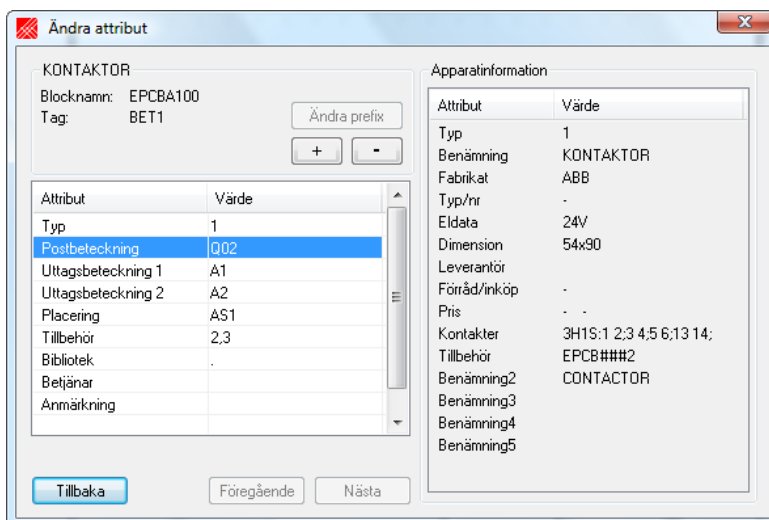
Ändra attribut

KONTAKTOR
Blocknamn: EPCBA100
Tag: BET1

Ändra prefix
+
-

| Attribut | Värde |
|---|---|
| Typ | 1 |
| Postbeteckning | Q02 |
| Uttagsbeteckning 1 | A1 |
| Uttagsbeteckning 2 | A2 |
| Placering | AS1 |
| Tillbehör | 2,3 |
| Bibliotek | . |
| Betjänar | |
| Anmärkning | |

Apparatinformation

| Attribut | Värde |
|---|---|
| Typ | 1 |
| Benämning | KONTAKTOR |
| Fabrikat | ABB |
| Typ/nr | - |
| Eldata | 24V |
| Dimension | 54x90 |
| Leverantör | |
| Förråd/inköp | - |
| Pris | - - |
| Kontakter | 3H1S:1 2;3 4;5 6;13 14; |
| Tillbehör | EPCB###2 |
| Benämning2 | CONTACTOR |
| Benämning3 | |
| Benämning4 | |
| Benämning5 | |

Tillbaka
Föregående
Nästa